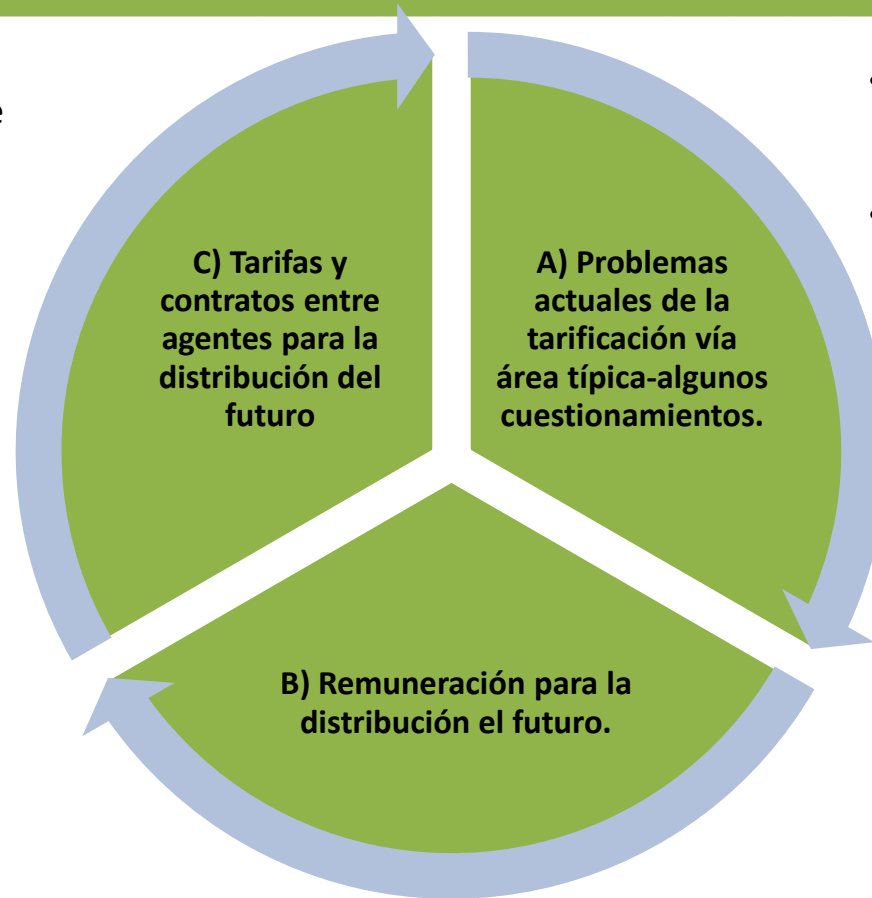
C) Tarifas y contratos entre agentes para la distribución del futuro

A) Problemas actuales de la tarificación vía área típica-algunos cuestionamientos.

B) Remuneración para la distribución el futuro.